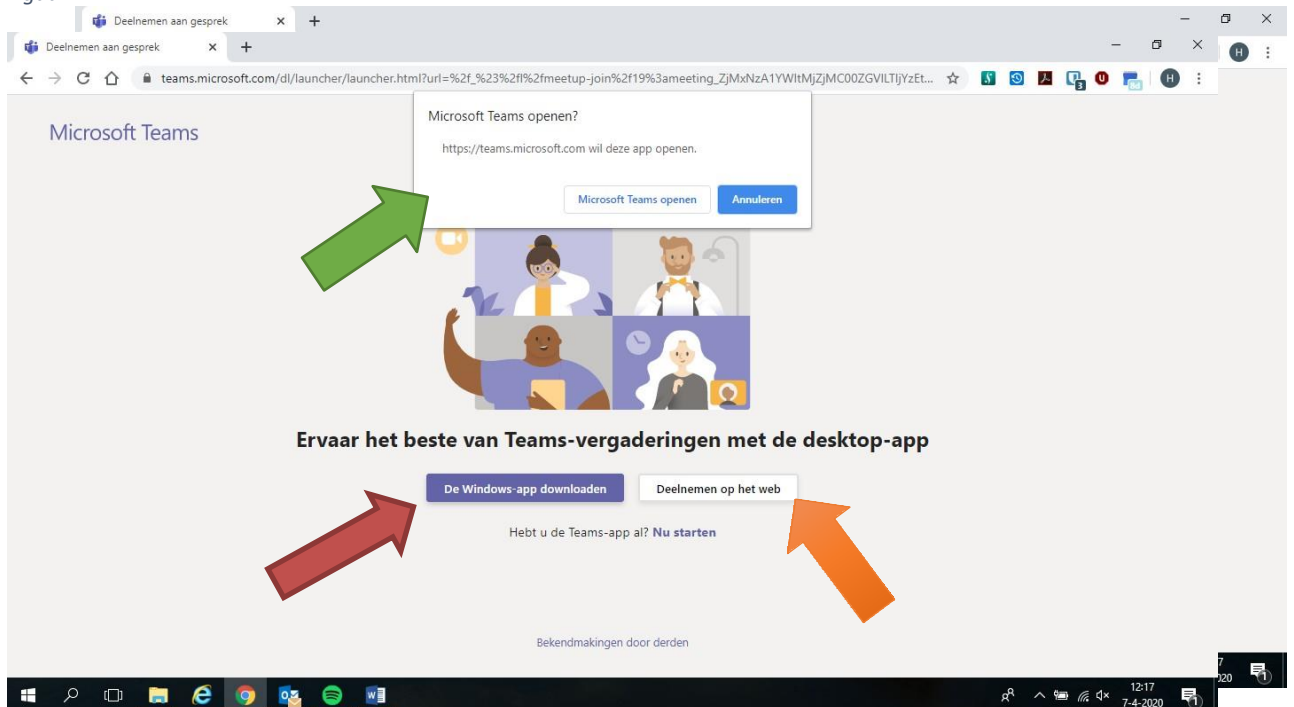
Deelnemen aan gesprek ×
Deelnemen aan gesprek ×
teams.microsoft.com/dl/launcher/launcher.html?url=%2f_%23%2fl%2fmeetup-join%2f19%3ameeting_ZjMxNzA1YWItMjZjMC00ZGVlLTljYzEt...

Microsoft Teams

Microsoft Teams openen?

https://teams.microsoft.com wil deze app openen.

Microsoft Teams openen Annuleren

Ervaar het beste van Teams-vergaderingen met de desktop-app

De Windows-app downloaden Deelnemen op het web

Hebt u de Teams-app al? Nu starten

Bekendmakingen door derden

12:17
7-4-2020